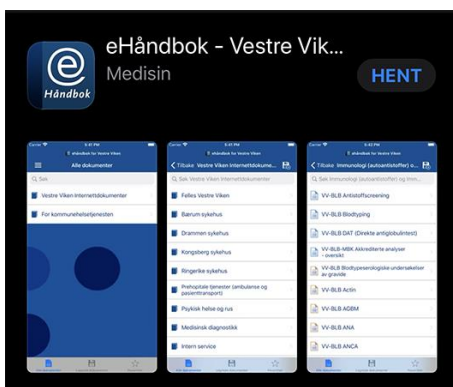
e
Håndbok

eHåndbok - Vestre Vik...
Medisin
HENT

Carrier
5:41 PM
eHåndbok for Vestre Viken
Alle dokumenter
Søk
Vestre Viken Internettdokumenter
For kommunehelsetjenesten

Carrier
5:41 PM
eHåndbok for Vestre Viken
Tilbake Vestre Viken Internettdokume...
Søk Vestre Viken Internettdokumenter
Felles Vestre Viken
Bærum sykehus
Drammen sykehus
Kongsberg sykehus
Ringerike sykehus
Prehopitale tjenester (ambulanse og pasienttransport)
Psykisk helse og rus
Medisinsk diagnostikk
Intern service

Carrier
5:41 PM
eHåndbok for Vestre Viken
Tilbake Immunologi (autoantistoffer) o...
Søk Immunologi (autoantistoffer) og Imm...
VV-BLB Antistoffscreening
VV-BLB Blodtyping
VV-BLB DAT (Direkte antiglobulintest)
VV-BLB-MBK Akkrediterte analyser - oversikt
VV-BLB Blodtypeserologiske undersøkelser av gravide
VV-BLB Actin
VV-BLB AGBM
VV-BLB ANA
VV-BLB ANCA